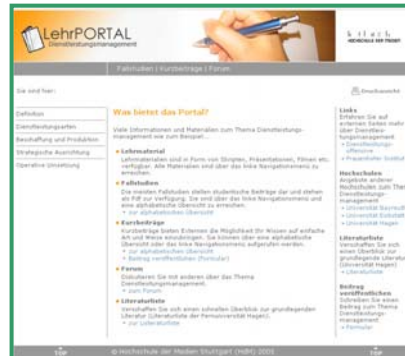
LehrPORTAL
Dienstleistungsmanagement

hdm
HOCHSCHULE DER MEDIEN

Fallstudien | Kursbeiträge | Forum

Sie sind hier:

Druckansicht

Definition
Dienstleistungsarten
Beschaffung und Produktion
Strategische Ausrichtung
Operative Umsetzung

Was bietet das Portal?

Viele Informationen und Materialien zum Thema Dienstleistungsmanagement wie zum Beispiel...

Lehrmaterial
Lehrmaterialien sind in Form von Skripten, Präsentationen, Filmen etc. verfügbar. Alle Materialien sind über das linke Navigationsmenü zu erreichen.

Fallstudien
Die meisten Fallstudien stellen studentische Beiträge dar und stehen als Pdf zur Verfügung. Sie sind über das linke Navigationsmenü und eine alphabetische Übersicht zu erreichen.
» zur alphabetischen Übersicht

Kursbeiträge
Kursbeiträge bieten Externen die Möglichkeit ihr Wissen auf einfache Art und Weise einzubringen. Sie können über eine alphabetische Übersicht oder das linke Navigationsmenü aufgerufen werden.
» zur alphabetischen Übersicht
» Beitrag veröffentlichen (Formular)

Forum
Diskutieren Sie mit anderen über das Thema Dienstleistungsmanagement.
» zum Forum

Literaturliste
Verschaffen Sie sich einen schnellen Überblick zur grundlegenden Literatur (Literaturliste der Fernuniversität Hagen).
» zur Literaturliste

Links
Erfahren Sie auf externen Seiten mehr über Dienstleistungsmanagement
» Dienstleistungsoffensive
» Fraunhofer Institut

Hochschulen
Angebote anderer Hochschulen zum Thema Dienstleistungsmanagement
» Universität Bayreuth
» Universität Eichstätt
» Universität Hagen

Literaturliste
Verschaffen Sie sich einen Überblick zur grundlegenden Literatur (Universität Hagen)
» Literaturliste

Beitrag veröffentlichen
Schreiben Sie einen Beitrag zum Thema Dienstleistungsmanagement
» Formular

TOP © Hochschule der Medien Stuttgart (HdM) 2005 TOP